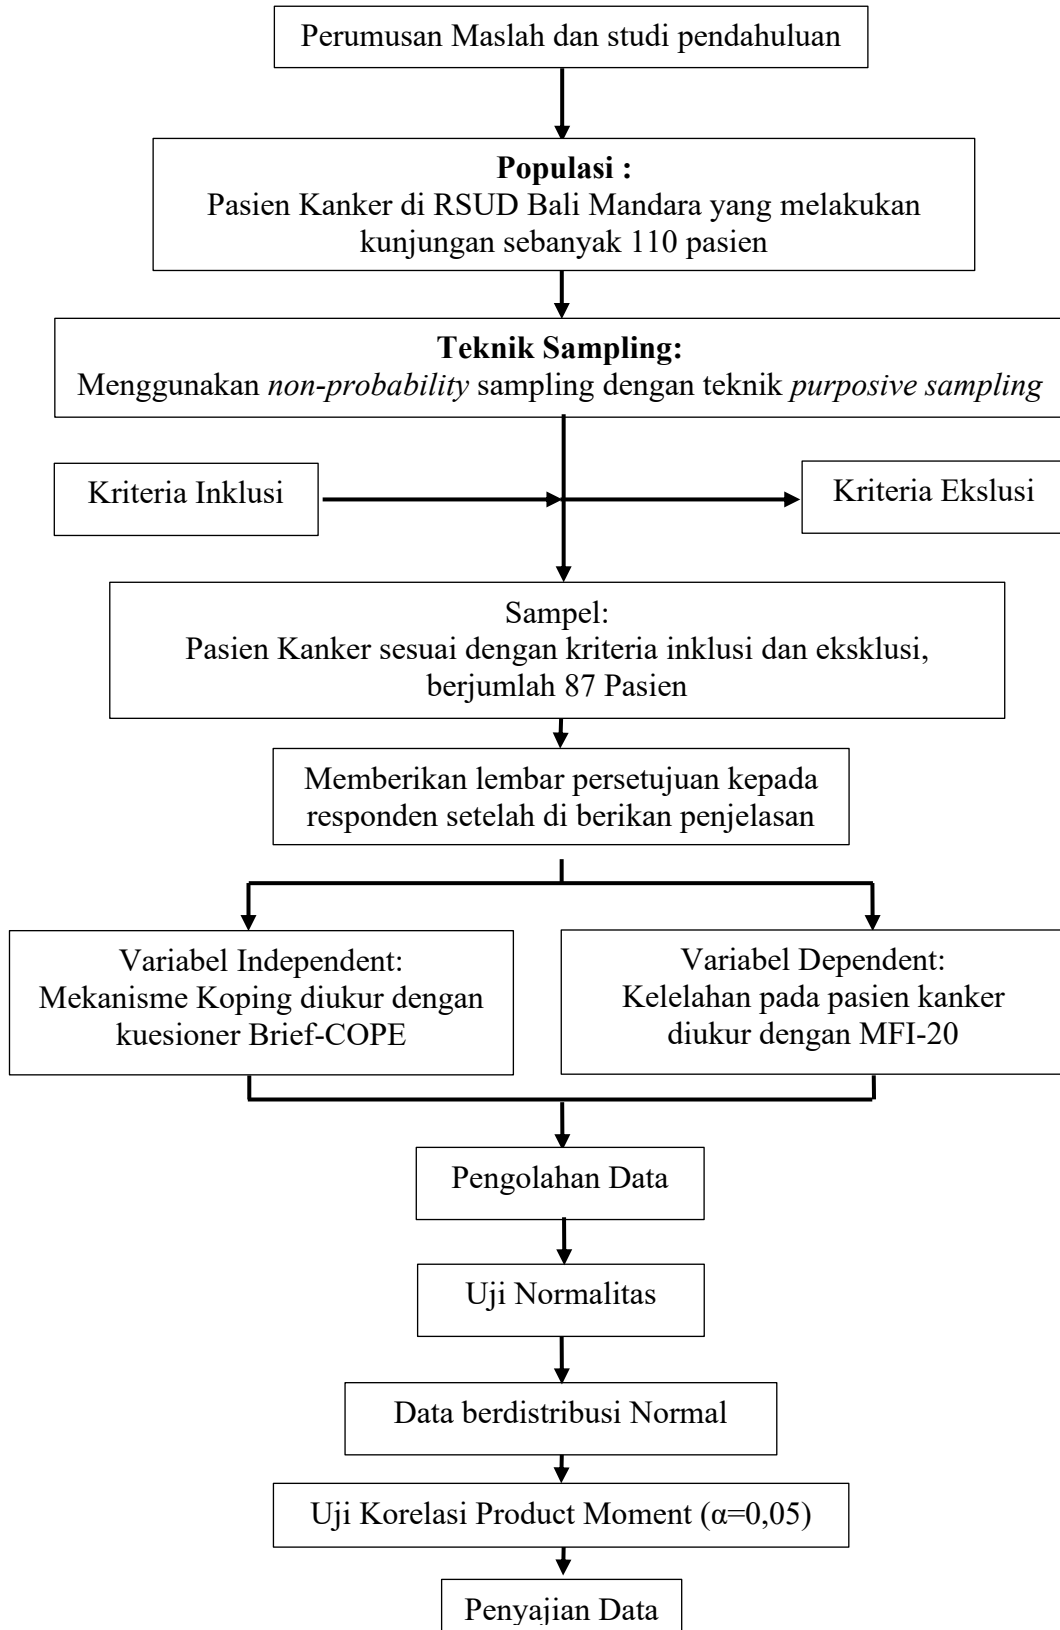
Perumusan Maslah dan studi pendahuluan

**Populasi :**
Pasien Kanker di RSUD Bali Mandara yang melakukan kunjungan sebanyak 110 pasien

**Teknik Sampling:**
Menggunakan *non-probability* sampling dengan teknik *purposive sampling*

Kriteria Inklusi

Kriteria Ekslusi

Sampel:
Pasien Kanker sesuai dengan kriteria inklusi dan eksklusi, berjumlah 87 Pasien

Memberikan lembar persetujuan kepada responden setelah di berikan penjelasan

Variabel Independent:
Mekanisme Koping diukur dengan kuesioner Brief-COPE

Variabel Dependent:
Kelelahan pada pasien kanker diukur dengan MFI-20

Pengolahan Data

Uji Normalitas

Data berdistribusi Normal

Uji Korelasi Product Moment ($\alpha$=0,05)

Penyajian Data